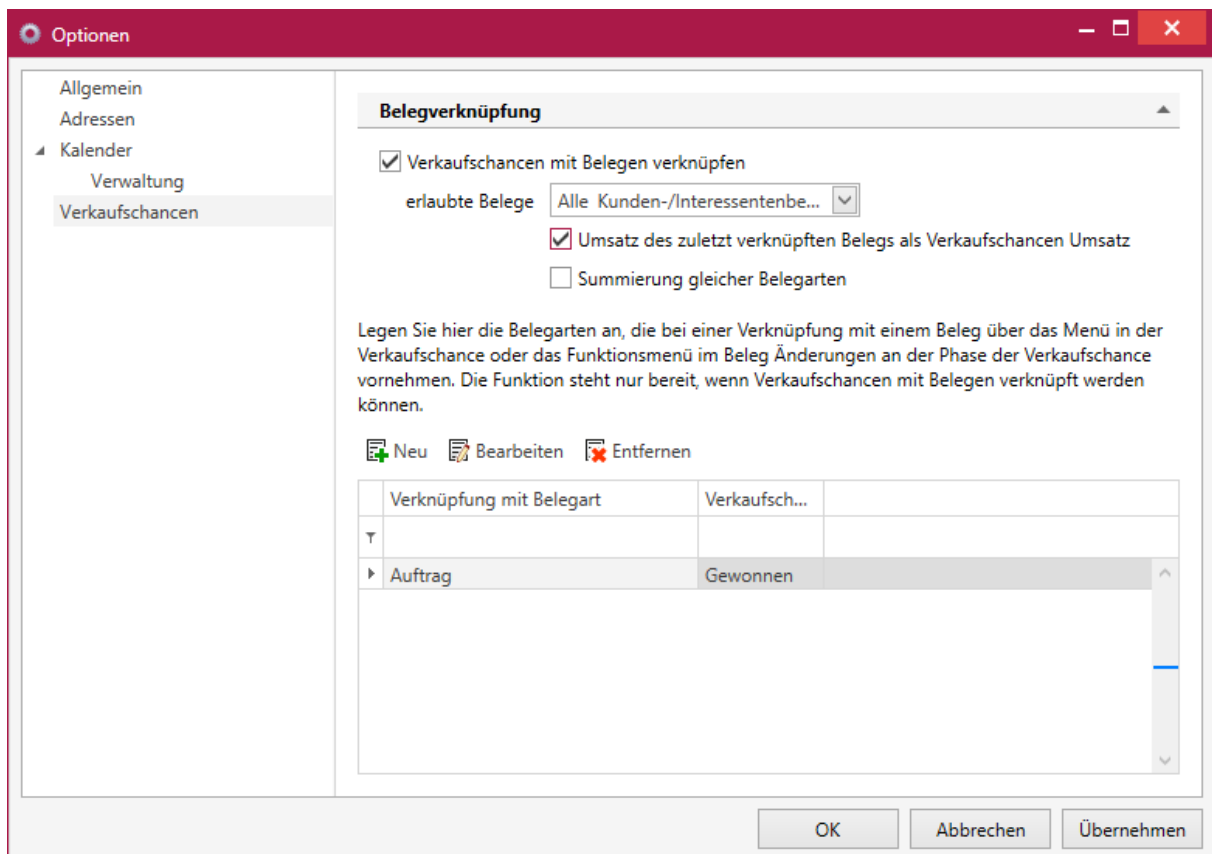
Optionen

Allgemein
Adressen
Kalender
Verwaltung
Verkaufschancen

Belegverknüpfung

Verkaufschancen mit Belegen verknüpfen

erlaubte Belege Alle Kunden-/Interessentenbe...

Umsatz des zuletzt verknüpften Belegs als Verkaufschancen Umsatz

Summierung gleicher Belegarten

Legen Sie hier die Belegarten an, die bei einer Verknüpfung mit einem Beleg über das Menü in der Verkaufschance oder das Funktionsmenü im Beleg Änderungen an der Phase der Verkaufschance vornehmen. Die Funktion steht nur bereit, wenn Verkaufschancen mit Belegen verknüpft werden können.

Neu Bearbeiten Entfernen

| Verknüpfung mit Belegart | Verkaufsch... |
|---|---|
| | |
| Auftrag | Gewonnen |

OK Abbrechen Übernehmen